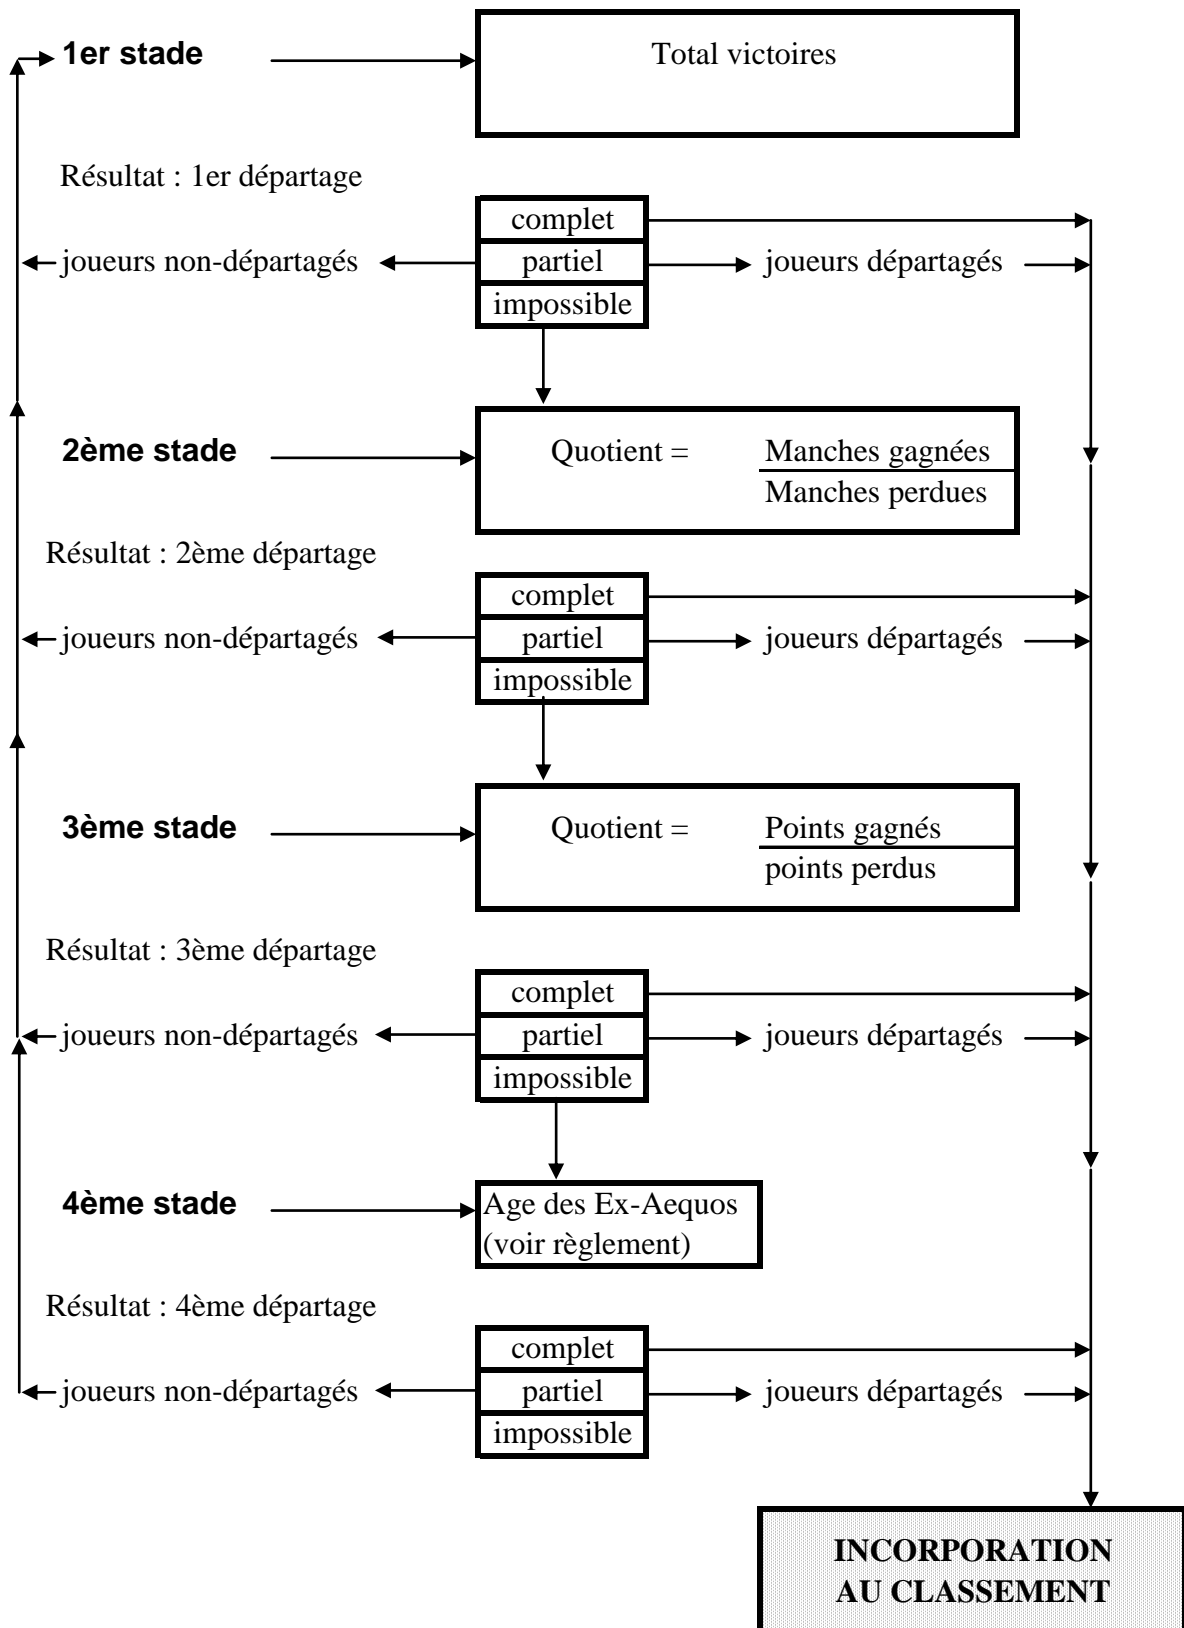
1er stade

Total victoires

Résultat : 1er départage

complet
joueurs non-départagés
partiel
joueurs départagés
impossible

2ème stade

Quotient = $\frac{\text{Manches gagnées}}{\text{Manches perdues}}$

Résultat : 2ème départage

complet
joueurs non-départagés
partiel
joueurs départagés
impossible

3ème stade

Quotient = $\frac{\text{Points gagnés}}{\text{points perdus}}$

Résultat : 3ème départage

complet
joueurs non-départagés
partiel
joueurs départagés
impossible

4ème stade

Age des Ex-Aequos (voir règlement)

Résultat : 4ème départage

complet
joueurs non-départagés
partiel
joueurs départagés
impossible

INCORPORATION AU CLASSEMENT